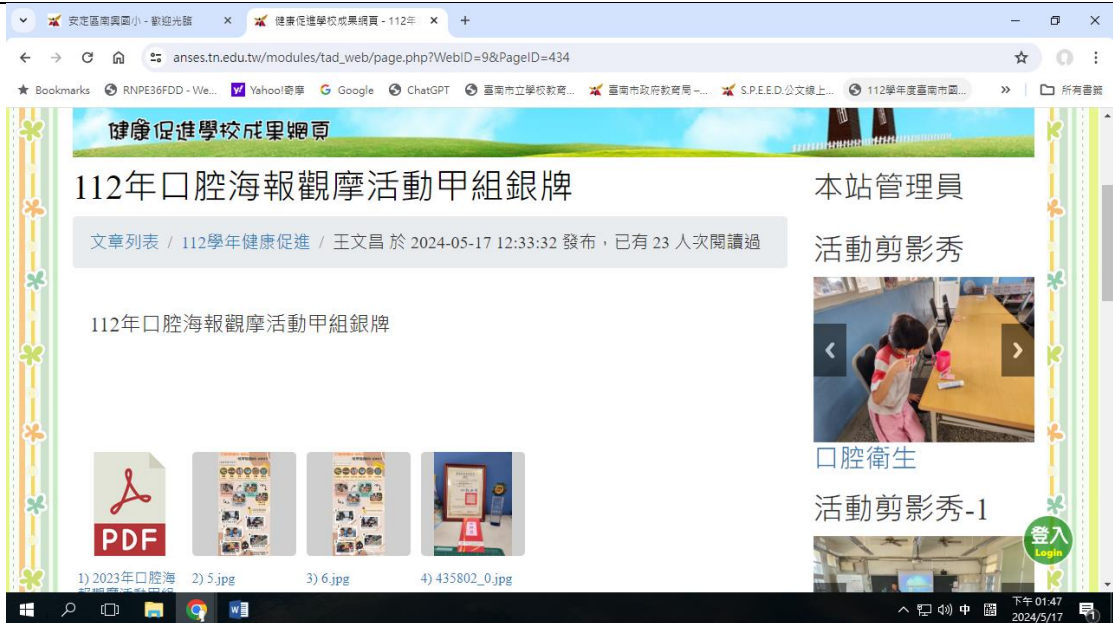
安定區南興國小 - 歡迎光臨
健康促進學校成果網頁 - 112年
anses.tn.edu.tw/modules/tad_web/page.php?WebID=9&PageID=434
Bookmarks RNPE36FDD - We... Yahoo!奇摩 Google ChatGPT 臺南市立學校教育... 臺南市政府教育局 -... S.P.E.E.D.公文線上... 112學年度臺南市國... 所有書籤

健康促進學校成果網頁

112年口腔海報觀摩活動甲組銀牌

文章列表 / 112學年健康促進 / 王文昌 於 2024-05-17 12:33:32 發布，已有 23 人次閱讀過

112年口腔海報觀摩活動甲組銀牌

PDF
1) 2023年口腔海報觀摩活動甲組
2) 5.jpg
3) 6.jpg
4) 435802_0.jpg

本站管理員
活動剪影秀
口腔衛生
活動剪影秀-1
登入
Login

中
下午 01:47
2024/5/17